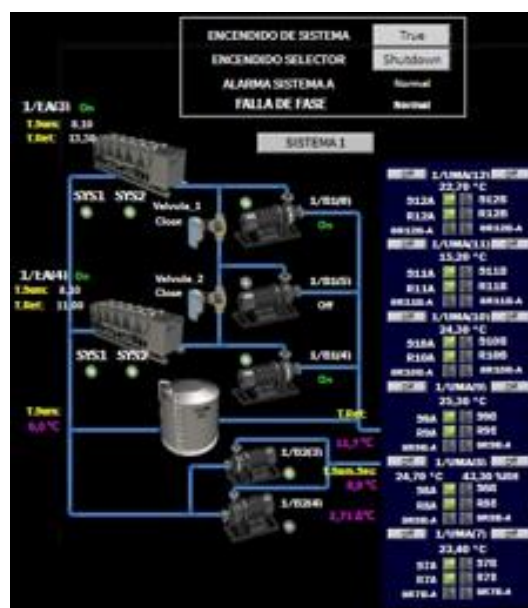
ENCENDIDO DE SISTEMA True
ENCENDIDO SELECTOR Shutdown
ALARMA SISTEMA A Normal
FALLA DE FASE Normal

SISTEMA 1

1/EA(3) On
T.Sum: 8,10
T.Ret: 13,50

SYS1 SYS2

Velvula_1 Close

1/B1(6) On

1/EA(4) On
T.Sum: 8,20
T.Ret: 11,00

Velvula_2 Close

1/B1(5) Off

SYS1 SYS2

1/B1(4) On

T.Sum:
6,0 °C

T.Ret:
11,7 °C

1/B2(3)

T.Sum.Sec
8,9 °C

1/B2(4)

7,71 °C

1/UMA(12)
22,70 °C
S12A S12B
R12A R12B
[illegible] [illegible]

1/UMA(11)
15,20 °C
S11A S11B
R11A R11B
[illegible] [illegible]

1/UMA(10)
24,30 °C
S10A S10B
R10A R10B
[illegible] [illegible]

1/UMA(9)
25,30 °C
S9A S9B
R9A R9B
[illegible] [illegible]

1/UMA(8)
24,70 °C 42,30 %RH
S8A S8B
R8A R8B
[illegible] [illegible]

1/UMA(7)
23,40 °C
S7A S7B
R7A R7B
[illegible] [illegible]